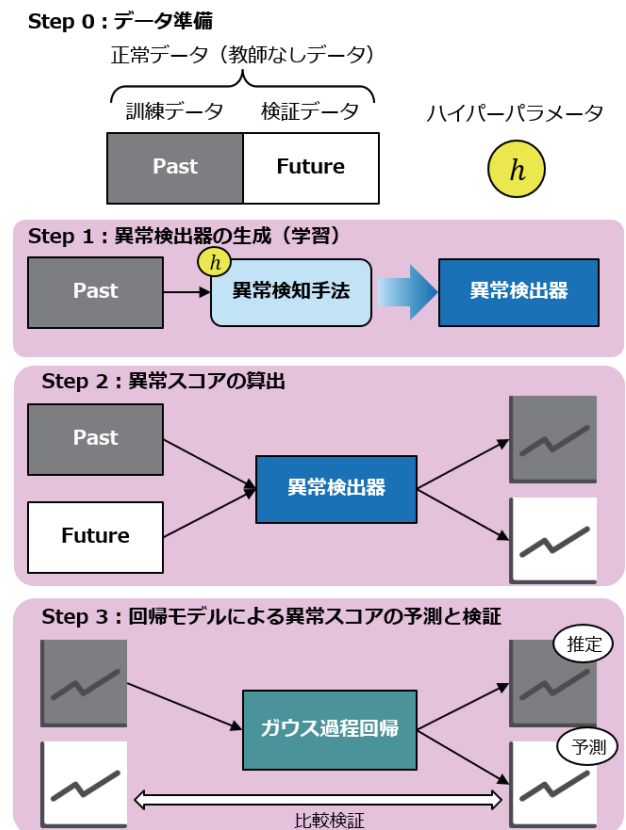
Step 0：データ準備

正常データ（教師なしデータ）

訓練データ　検証データ

Past

Future

ハイパーパラメータ

$h$

Step 1：異常検出器の生成（学習）

Past

$h$

異常検知手法

異常検出器

Step 2：異常スコアの算出

Past

Future

異常検出器

Step 3：回帰モデルによる異常スコアの予測と検証

推定

ガウス過程回帰

予測

比較検証